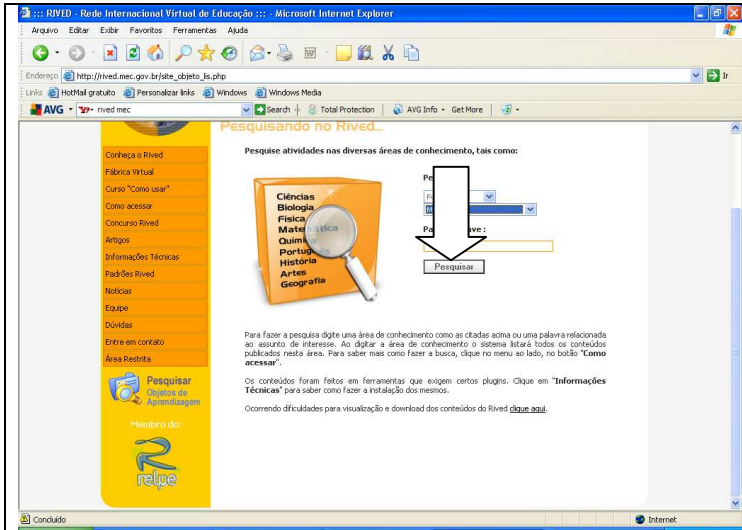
::: RIVED - Rede Internacional Virtual de Educação ::: - Microsoft Internet Explorer

Arquivo Editar Exibir Favoritos Ferramentas Ajuda

Endereço http://rived.mec.gov.br/site_objeto_lis.php

Ir

Links HotMail gratuito Personalizar links Windows Windows Media

AVG rived mec Search Total Protection AVG Info Get More

Pesquisando no Rived...

Conheça o Rived
Fábrica Virtual
Curso "Como usar"
Como acessar
Concurso Rived
Artigos
Informações Técnicas
Padrões Rived
Notícias
Equipe
Dúvidas
Entre em contato
Área Restrita

Pesquisar Objetos de Aprendizagem

Membro do:

relpe

Pesquise atividades nas diversas áreas de conhecimento, tais como:

Ciências
Biologia
Física
Matemática
Química
Português
História
Artes
Geografia

Pe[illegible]

Pa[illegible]ave :

Pesquisar

Para fazer a pesquisa digite uma área de conhecimento como as citadas acima ou uma palavra relacionada ao assunto de interesse. Ao digitar a área de conhecimento o sistema listará todos os conteúdos publicados nesta área. Para saber mais como fazer a busca, clique no menu ao lado, no botão "Como acessar".

Os conteúdos foram feitos em ferramentas que exigem certos plugins. Clique em "Informações Técnicas" para saber como fazer a instalação dos mesmos.

Ocorrendo dificuldades para visualização e download dos conteúdos do Rived clique aqui.

Concluído

Internet